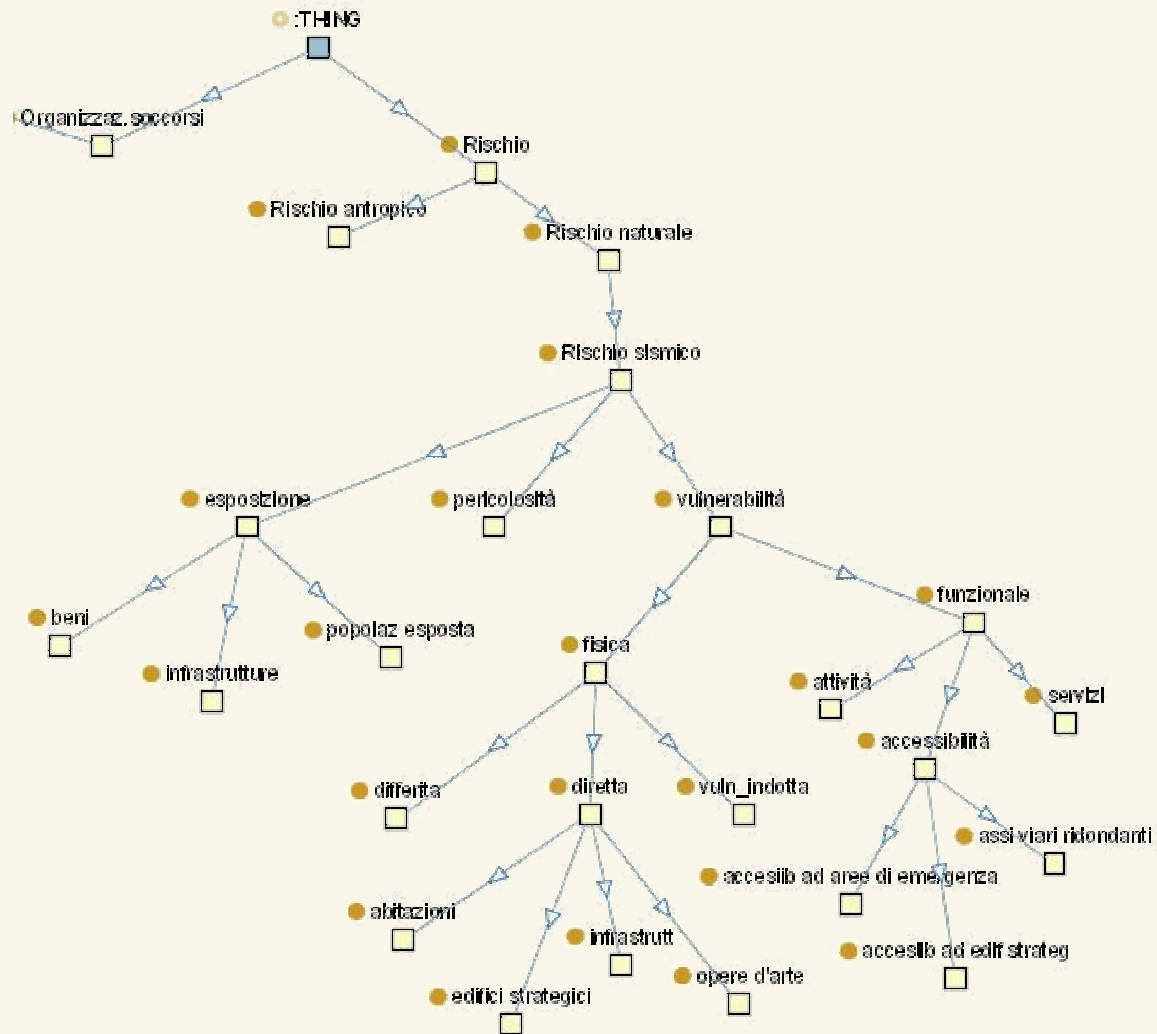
:THING

Organizzaz. soccorsi

Rischio

Rischio antropico

Rischio naturale

Rischio sismico

esposizione

pericolosità

vulnerabilità

beni

infrastrutture

popolaz esposta

fisica

funzionale

attività

servizi

accessibilità

differita

diretta

vuln_indotta

assi viari ridondanti

accesib ad aree di emergenza

accesib ad edif strateg

abitazioni

infrastrutt

opere d'arte

edifici strategici